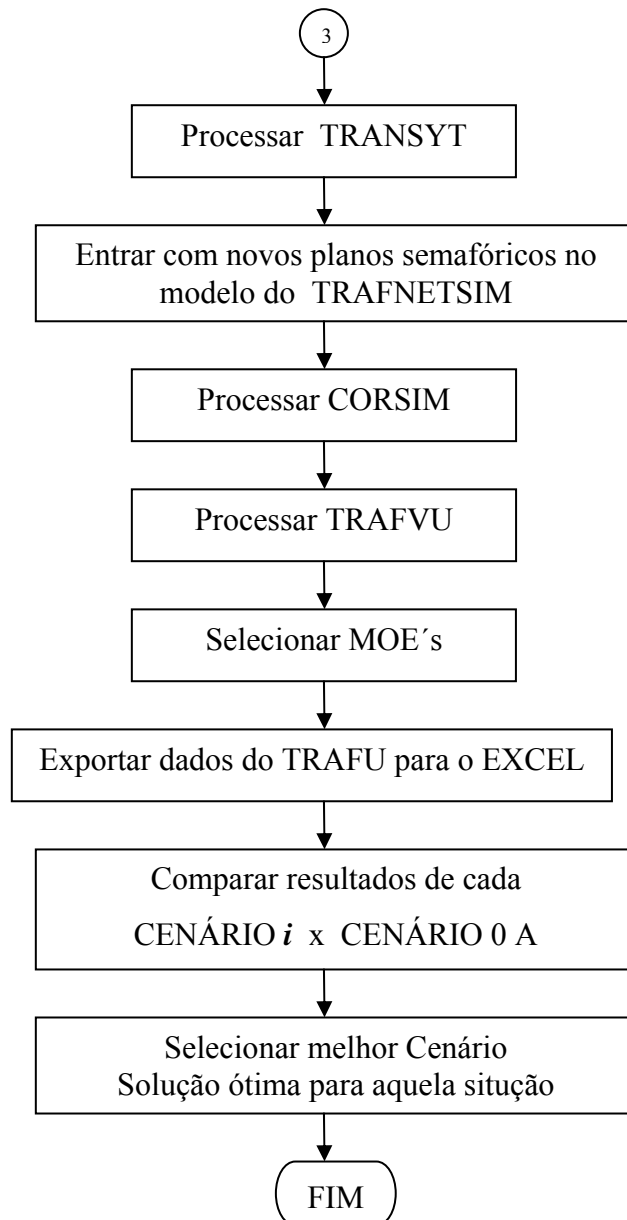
3

Processar TRANSYT

Entrar com novos planos semafóricos no modelo do TRAFNETSIM

Processar CORSIM

Processar TRAFVU

Selecionar MOE´s

Exportar dados do TRAFU para o EXCEL

Comparar resultados de cada
CENÁRIO $i$ x CENÁRIO 0 A

Selecionar melhor Cenário
Solução ótima para aquela situção

FIM